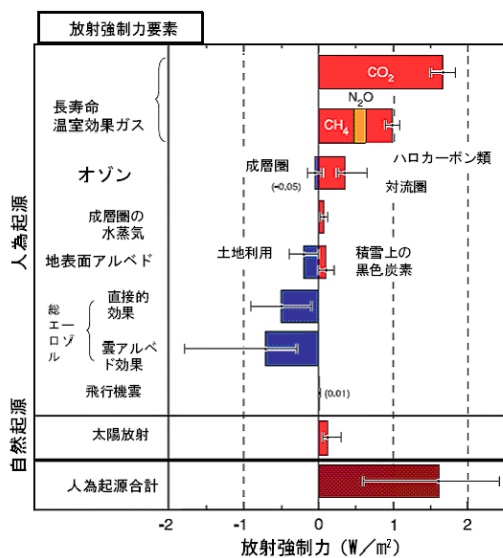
放射強制力要素

人為起源

長寿命温室効果ガス

$CO_2$

$N_2O$

$CH_4$

ハロカーボン類

オゾン

成層圏

(-0.05)

対流圏

成層圏の水蒸気

地表面アルベド

土地利用

積雪上の黒色炭素

総エーロゾル

直接的効果

雲アルベド効果

飛行機雲

(0.01)

自然起源

太陽放射

人為起源合計

-2

-1

0

1

2

放射強制力 (W/m²)